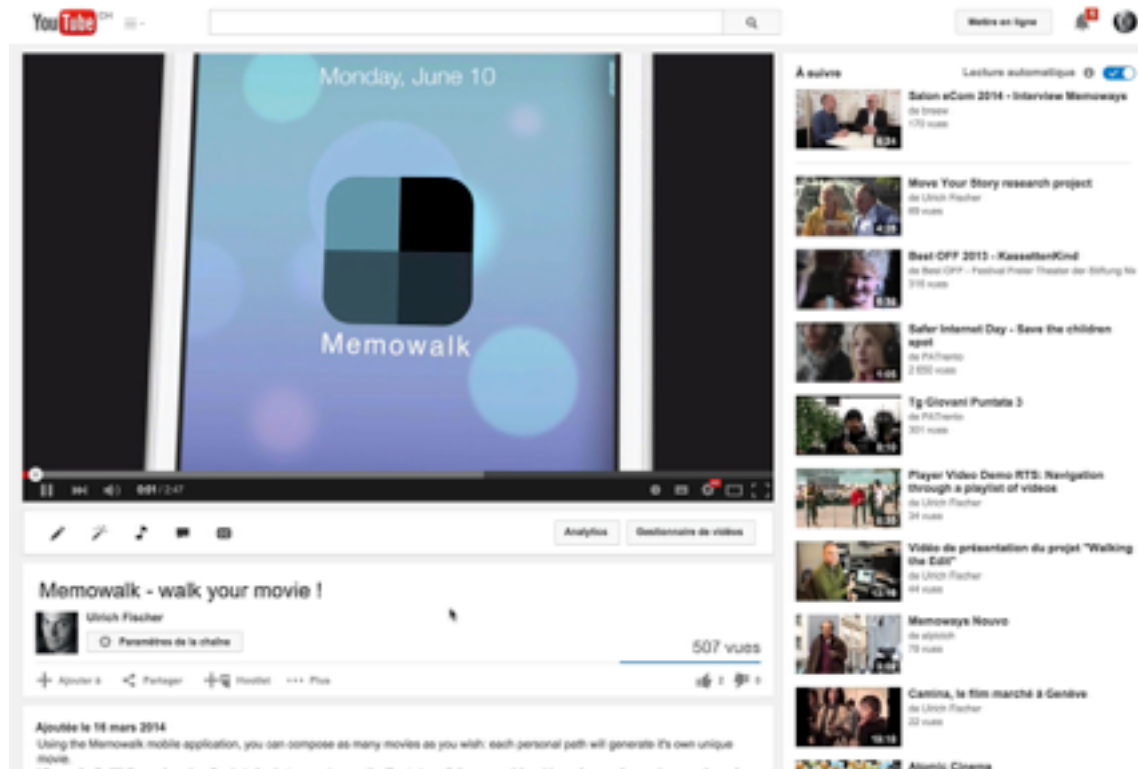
YouTube CH

Mettre en ligne

Monday, June 10

Memowalk

0:01 / 2:47

Analytics

Gestionnaire de vidéos

Memowalk - walk your movie !

Ulrich Fischer

Paramètres de la chaîne

507 vues

Ajouter à

Partager

Hootlet

Plus

2

0

Ajoutée le 16 mars 2014

Using the Memowalk mobile application, you can compose as many movies as you wish: each personal path will generate it's own unique movie.

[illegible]

À suivre

Lecture automatique

Salon eCom 2014 - Interview Memoways
de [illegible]
170 vues

Move Your Story research project
de Ulrich Fischer
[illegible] vues

Best OFF 2013 - KassettenKind
de Best OFF - Festival Freier Theater der Stiftung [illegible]
316 vues

Safer Internet Day - Save the children spot
de PATrento
2 650 vues

Tg Giovani Puntata 3
de PATrento
301 vues

Player Video Demo RTS: Navigation through a playlist of videos
de Ulrich Fischer
34 vues

Vidéo de présentation du projet "Walking the Edit"
de Ulrich Fischer
44 vues

Memoways Nouvo
de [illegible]
78 vues

Camina, le film marché à Genève
de Ulrich Fischer
22 vues

Alpnic Cinema